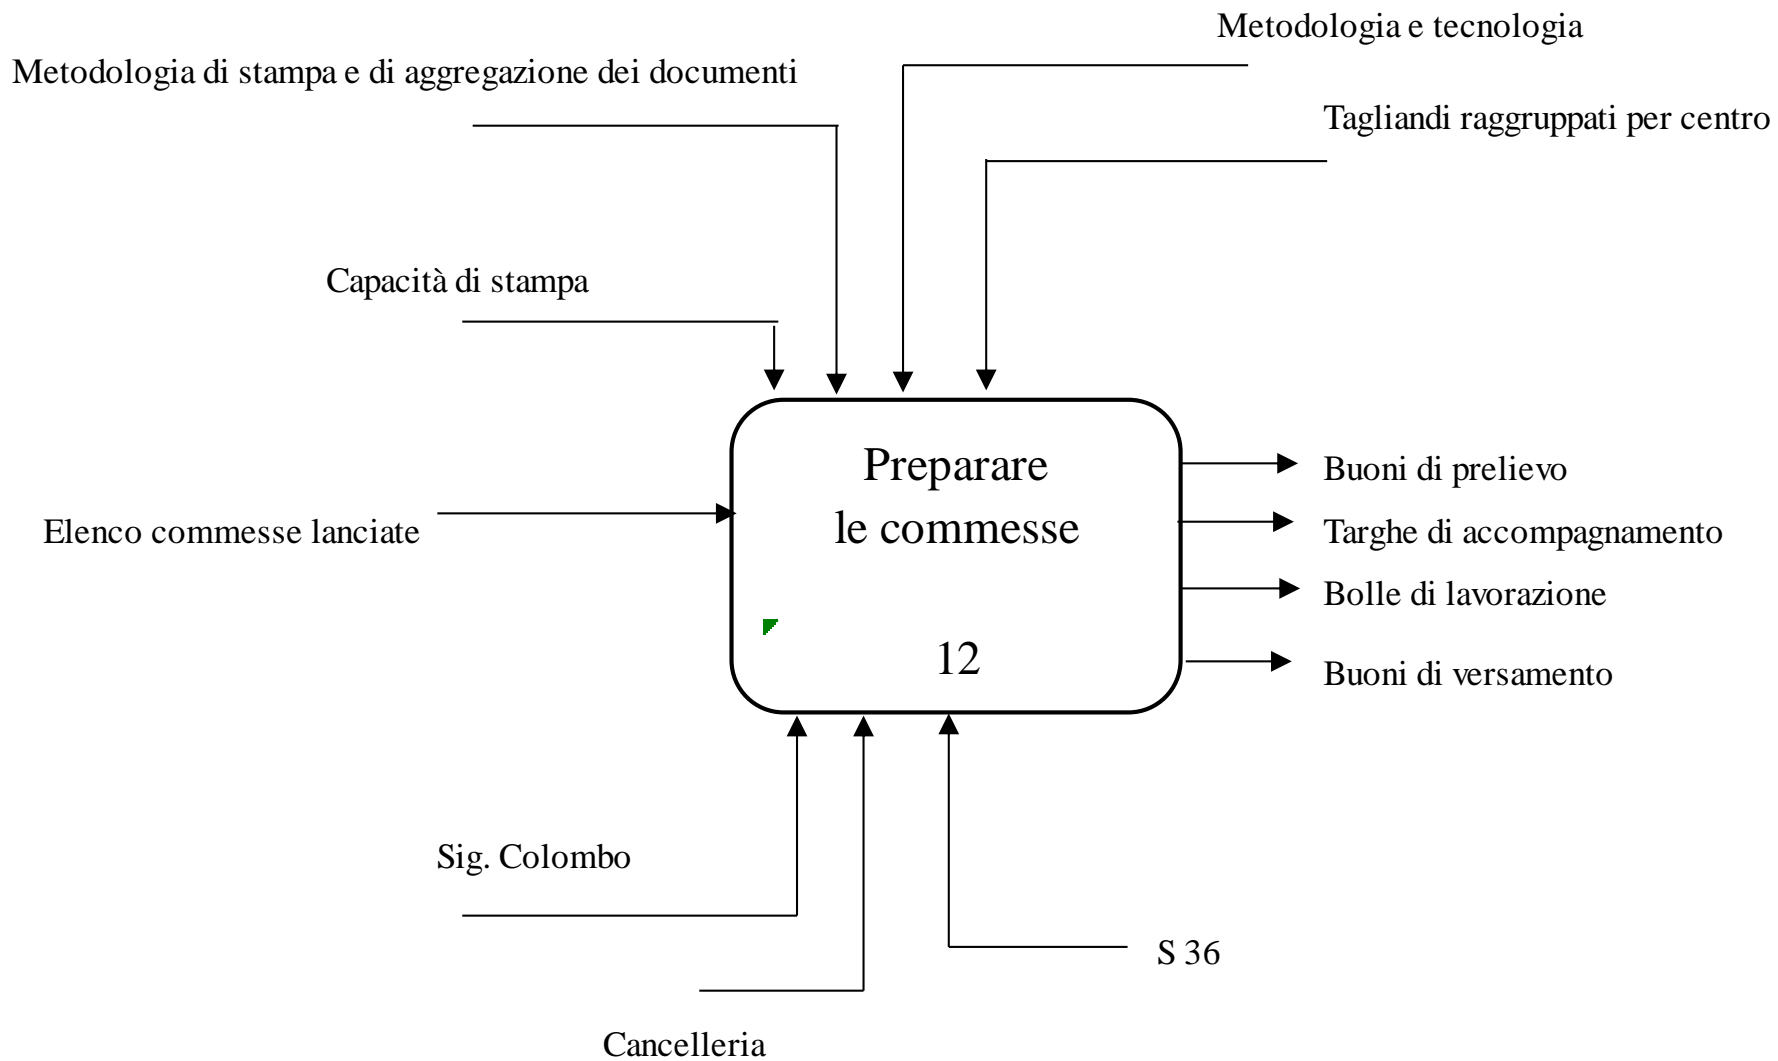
Metodologia e tecnologia

Metodologia di stampa e di aggregazione dei documenti

Tagliandi raggruppati per centro

Capacità di stampa

Preparare le commesse

12

Elenco commesse lanciate

Buoni di prelievo

Targhe di accompagnamento

Bolle di lavorazione

Buoni di versamento

Sig. Colombo

S 36

Cancelleria